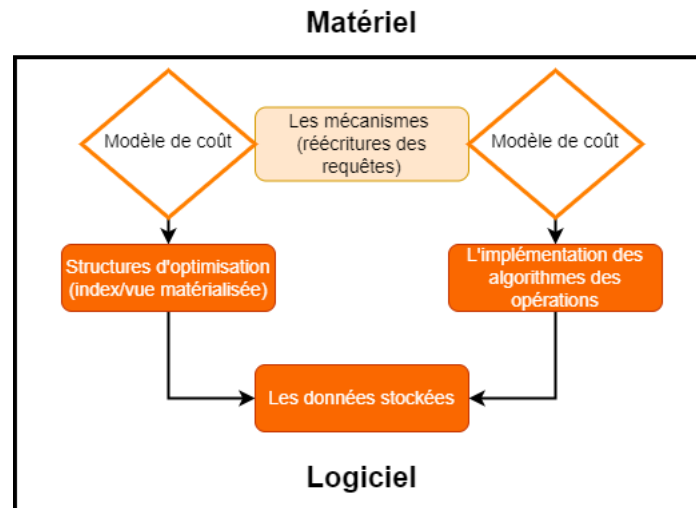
Matériel

Modèle de coût

Les mécanismes (réécritures des requêtes)

Modèle de coût

Structures d'optimisation (index/vue matérialisée)

L'implémentation des algorithmes des opérations

Les données stockées

Logiciel